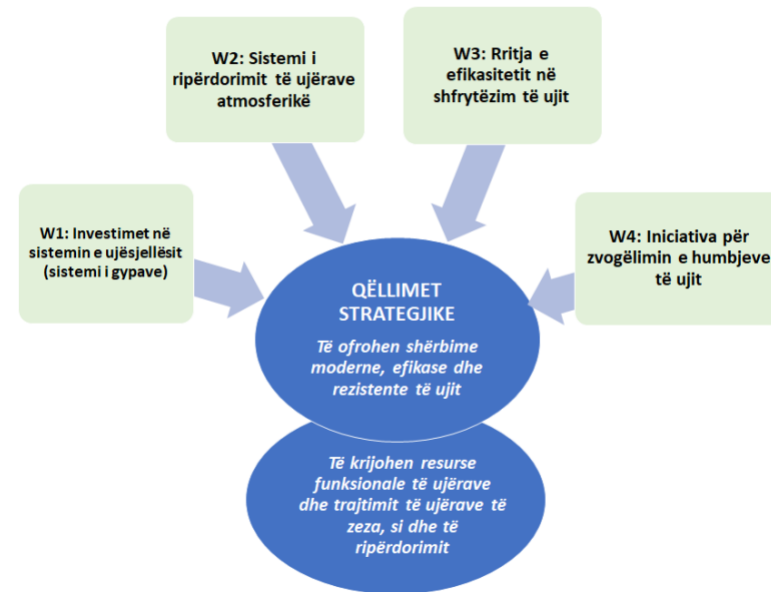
W2: Sistemi i ripërdorimit të ujërave atmosferikë

W3: Rritja e efikasitetit në shfrytëzim të ujit

W1: Investimet në sistemin e ujësjellësit (sistemi i gypave)

W4: Iniciativa për zvogëlimin e humbjeve të ujit

QËLLIMET STRATEGJIKE

Të ofrohen shërbime moderne, efikase dhe rezistente të ujit

Të krijohen resurse funksionale të ujërave dhe trajtimit të ujërave të zeza, si dhe të ripërdorimit